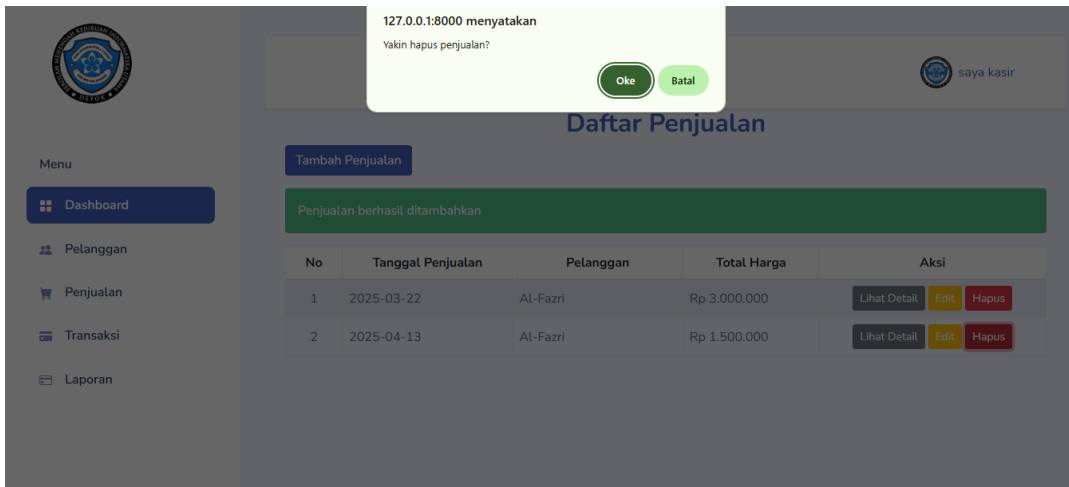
127.0.0.1:8000 menyatakan

Yakin hapus penjualan?

Oke Batal

DEPOK

saya kasir

Daftar Penjualan

Menu

Dashboard

Pelanggan

Penjualan

Transaksi

Laporan

Tambah Penjualan

Penjualan berhasil ditambahkan

| No | Tanggal Penjualan | Pelanggan | Total Harga | Aksi |
|---|---|---|---|---|
| 1 | 2025-03-22 | Al-Fazri | Rp 3.000.000 | Lihat Detail Edit Hapus |
| 2 | 2025-04-13 | Al-Fazri | Rp 1.500.000 | Lihat Detail Edit Hapus |